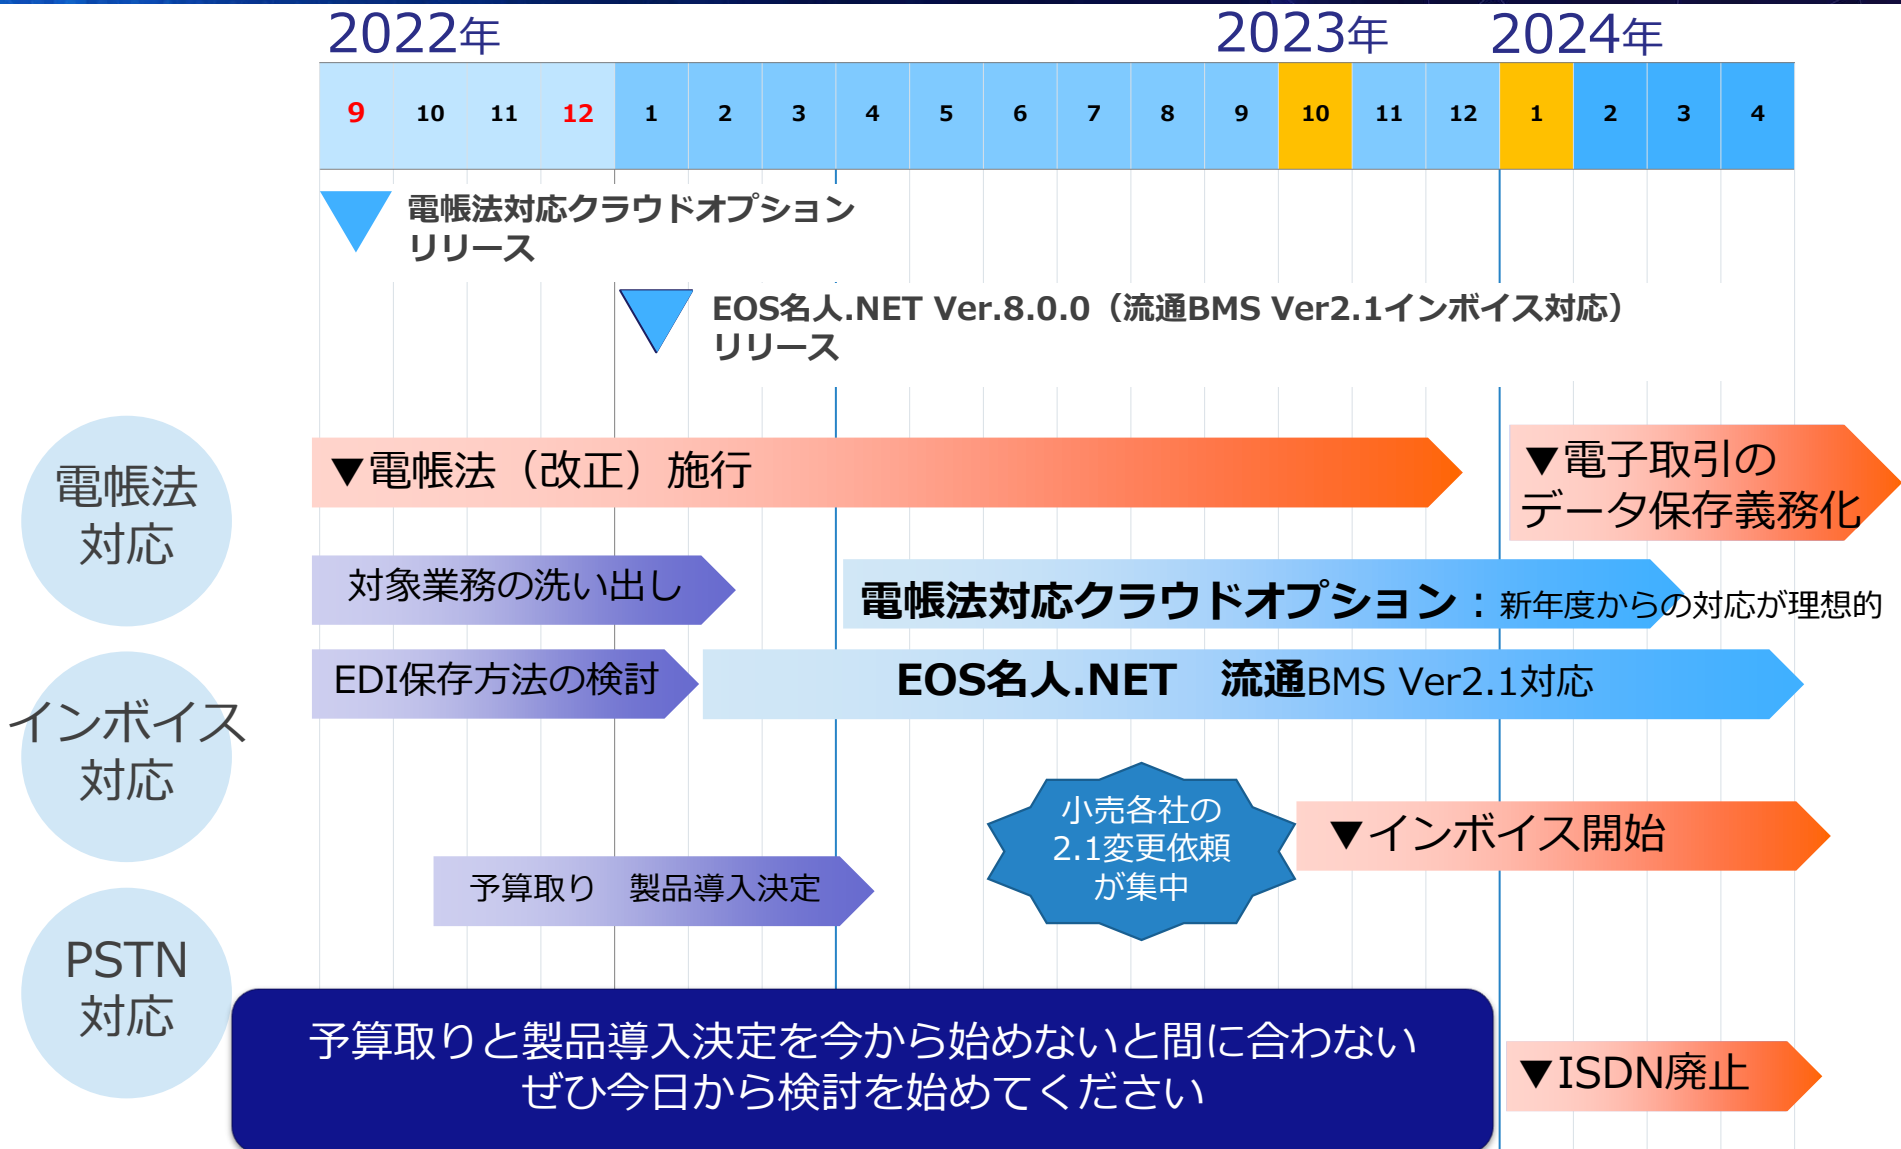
2022年

2023年

2024年

| 9 | 10 | 11 | 12 | 1 | 2 | 3 | 4 | 5 | 6 | 7 | 8 | 9 | 10 | 11 | 12 | 1 | 2 | 3 | 4 |
|---|---|---|---|---|---|---|---|---|---|---|---|---|---|---|---|---|---|---|---|

電帳法対応クラウドオプション
リリース

EOS名人.NET Ver.8.0.0（流通BMS Ver2.1インボイス対応）
リリース

電帳法対応

▼電帳法（改正）施行

▼電子取引の
データ保存義務化

対象業務の洗い出し

電帳法対応クラウドオプション：新年度からの対応が理想的

インボイス対応

EDI保存方法の検討

EOS名人.NET　流通BMS Ver2.1対応

小売各社の
2.1変更依頼
が集中

▼インボイス開始

予算取り　製品導入決定

PSTN対応

予算取りと製品導入決定を今から始めないと間に合わない
ぜひ今日から検討を始めてください

▼ISDN廃止